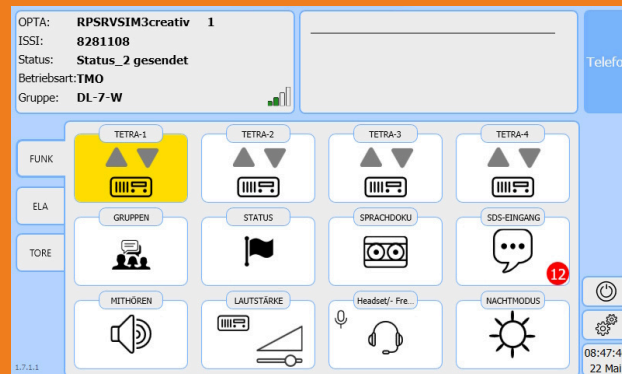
OPTA: RPSRVSIM3creativ 1
ISSI: 8281108
Status: Status_2 gesendet
Betriebsart: TMO
Gruppe: DL-7-W

Telefo

FUNK
ELA
TORE

TETRA-1
TETRA-2
TETRA-3
TETRA-4
GRUPPEN
STATUS
SPRACHDOKU
SDS-EINGANG
12
MITHÖREN
LAUTSTÄRKE
Headset/- Fre...
NACHTMODUS

1.7.1.1

08:47:4
22 Mai